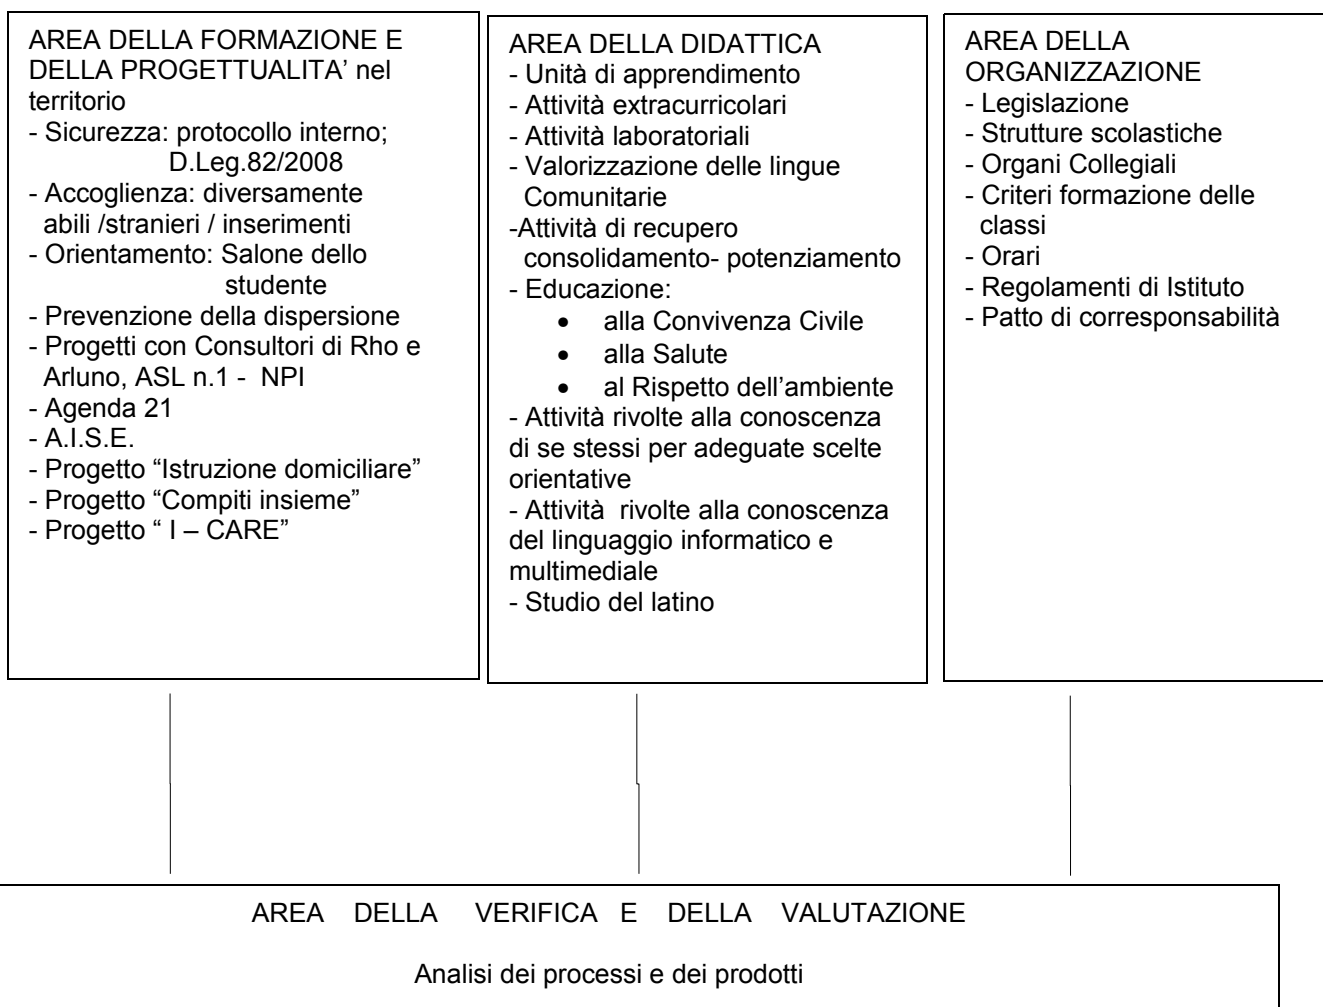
AREA DELLA FORMAZIONE E DELLA PROGETTUALITA' nel territorio
- Sicurezza: protocollo interno; D.Leg.82/2008
- Accoglienza: diversamente abili /stranieri / inserimenti
- Orientamento: Salone dello studente
- Prevenzione della dispersione
- Progetti con Consultori di Rho e Arluno, ASL n.1 - NPI
- Agenda 21
- A.I.S.E.
- Progetto "Istruzione domiciliare"
- Progetto "Compiti insieme"
- Progetto " I – CARE"

AREA DELLA DIDATTICA
- Unità di apprendimento
- Attività extracurricolari
- Attività laboratoriali
- Valorizzazione delle lingue Comunitarie
-Attività di recupero consolidamento- potenziamento
- Educazione:
• alla Convivenza Civile
• alla Salute
• al Rispetto dell'ambiente
- Attività rivolte alla conoscenza di se stessi per adeguate scelte orientative
- Attività rivolte alla conoscenza del linguaggio informatico e multimediale
- Studio del latino

AREA DELLA ORGANIZZAZIONE
- Legislazione
- Strutture scolastiche
- Organi Collegiali
- Criteri formazione delle classi
- Orari
- Regolamenti di Istituto
- Patto di corresponsabilità

AREA DELLA VERIFICA E DELLA VALUTAZIONE

Analisi dei processi e dei prodotti